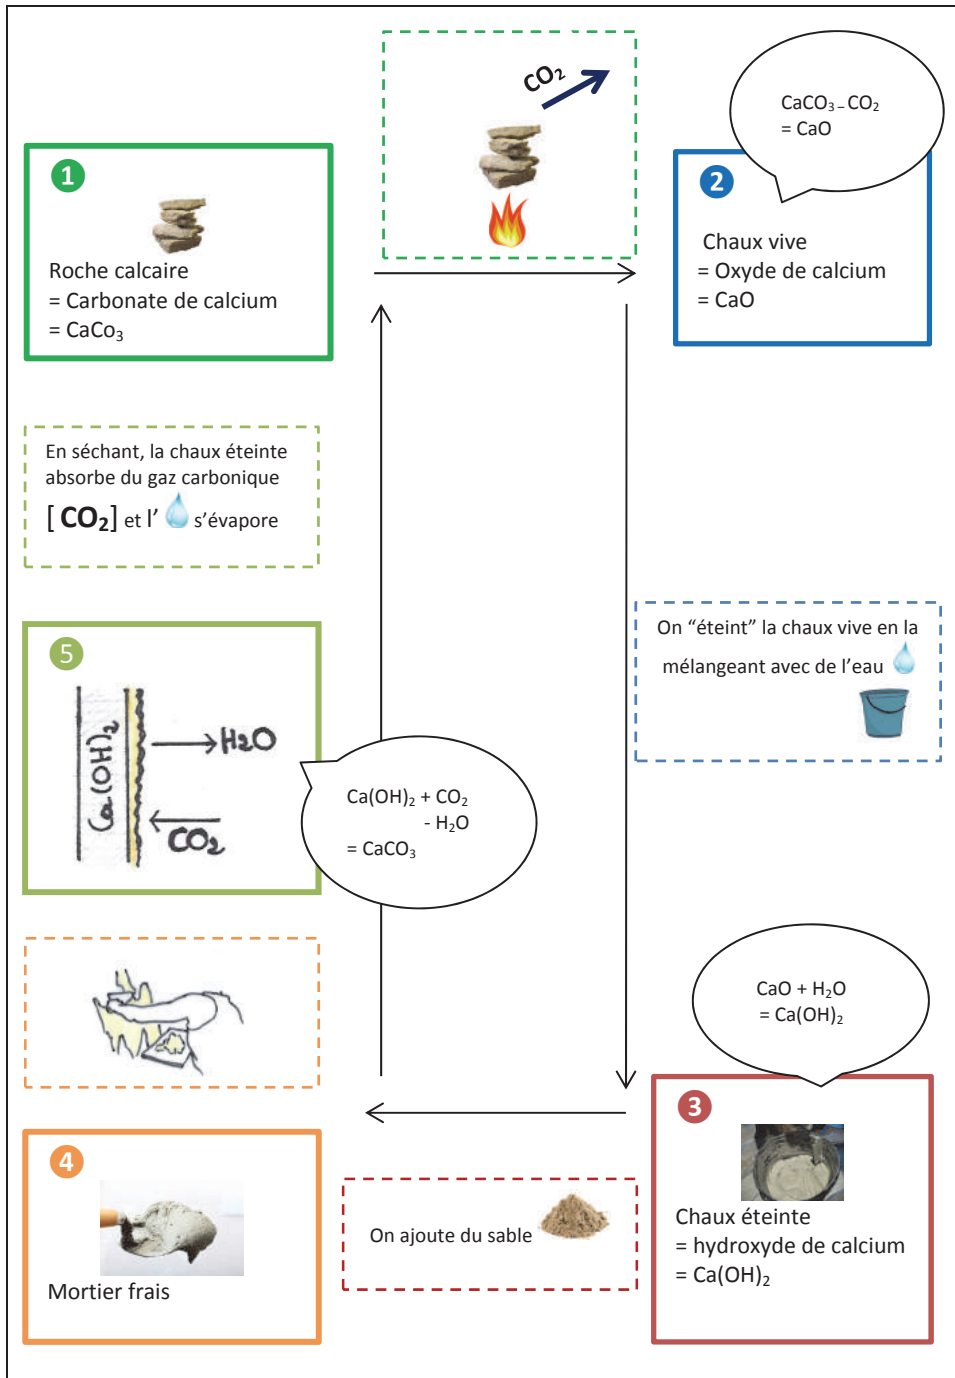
1

Roche calcaire
= Carbonate de calcium
= $CaCo_3$

$CO_2$

$CaCO_3 - CO_2$
= CaO

2

Chaux vive
= Oxyde de calcium
= CaO

En séchant, la chaux éteinte absorbe du gaz carbonique [ $CO_2$] et l' s'évapore

On "éteint" la chaux vive en la mélangeant avec de l'eau

5

Ca(OH)₂

H₂O

CO₂

$Ca(OH)_2 + CO_2$
$- H_2O$
$= CaCO_3$

$CaO + H_2O$
$= Ca(OH)_2$

3

Chaux éteinte
= hydroxyde de calcium
= $Ca(OH)_2$

4

Mortier frais

On ajoute du sable